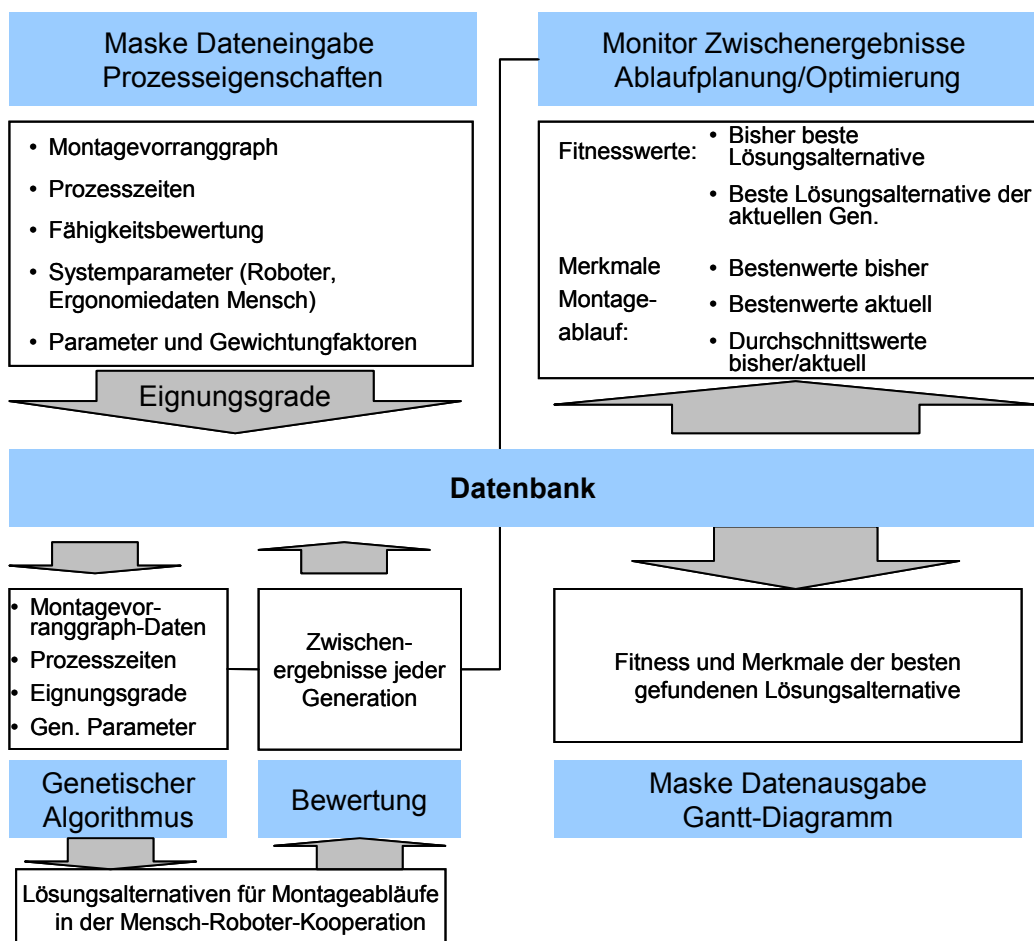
Maske Dateneingabe
Prozesseigenschaften

- Montagevorranggraph
- Prozesszeiten
- Fähigkeitsbewertung
- Systemparameter (Roboter, Ergonomiedaten Mensch)
- Parameter und Gewichtungfaktoren

Eignungsgrade

Monitor Zwischenergebnisse
Ablaufplanung/Optimierung

Fitnesswerte:
- Bisher beste Lösungsalternative
- Beste Lösungsalternative der aktuellen Gen.

Merkmale Montageablauf:
- Bestenwerte bisher
- Bestenwerte aktuell
- Durchschnittswerte bisher/aktuell

Datenbank

- Montagevorranggraph-Daten
- Prozesszeiten
- Eignungsgrade
- Gen. Parameter

Zwischenergebnisse jeder Generation

Fitness und Merkmale der besten gefundenen Lösungsalternative

Genetischer Algorithmus

Bewertung

Maske Datenausgabe
Gantt-Diagramm

Lösungsalternativen für Montageabläufe in der Mensch-Roboter-Kooperation